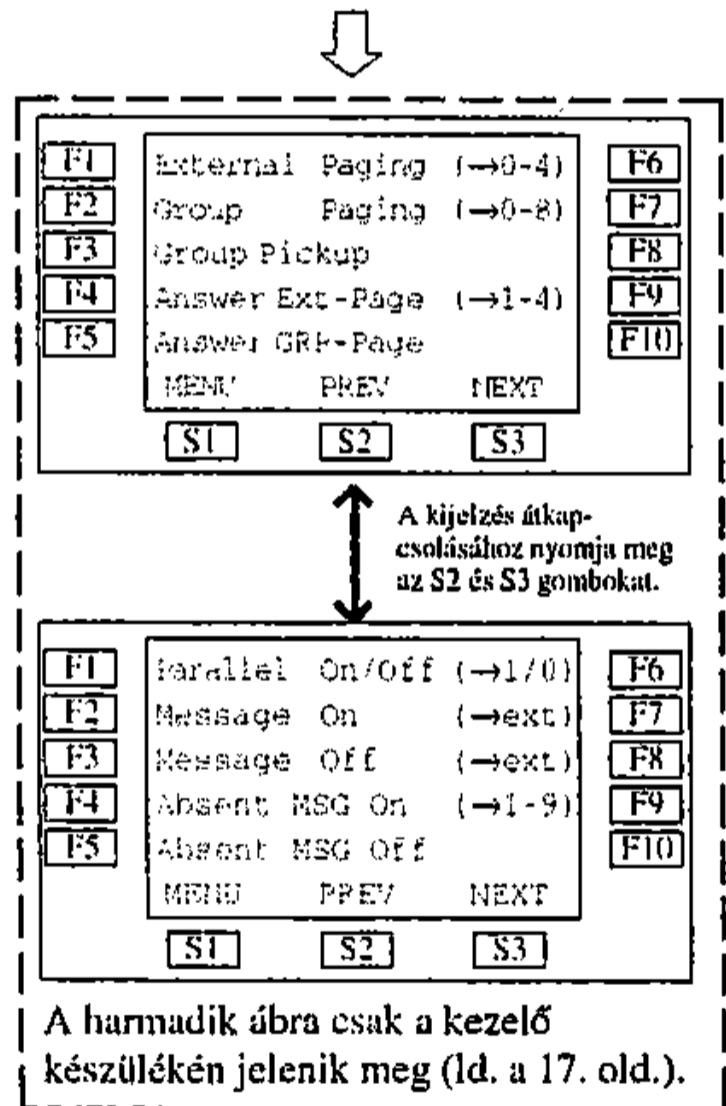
F1
External Paging (→0-4)
F6
F2
Group Paging (→0-8)
F7
F3
Group Pickup
F8
F4
Answer Ext-Page (→1-4)
F9
F5
Answer GRP-Page
F10
MENU PREV NEXT
S1 S2 S3

A kijelzés átkapcsolásához nyomja meg az S2 és S3 gombokat.

F1
Parallel On/Off (→1/0)
F6
F2
Message On (→ext)
F7
F3
Message Off (→ext)
F8
F4
Absent MSG On (→1-9)
F9
F5
Absent MSG Off
F10
MENU PREV NEXT
S1 S2 S3

A harmadik ábra csak a kezelő készülékén jelenik meg (ld. a 17. old.).